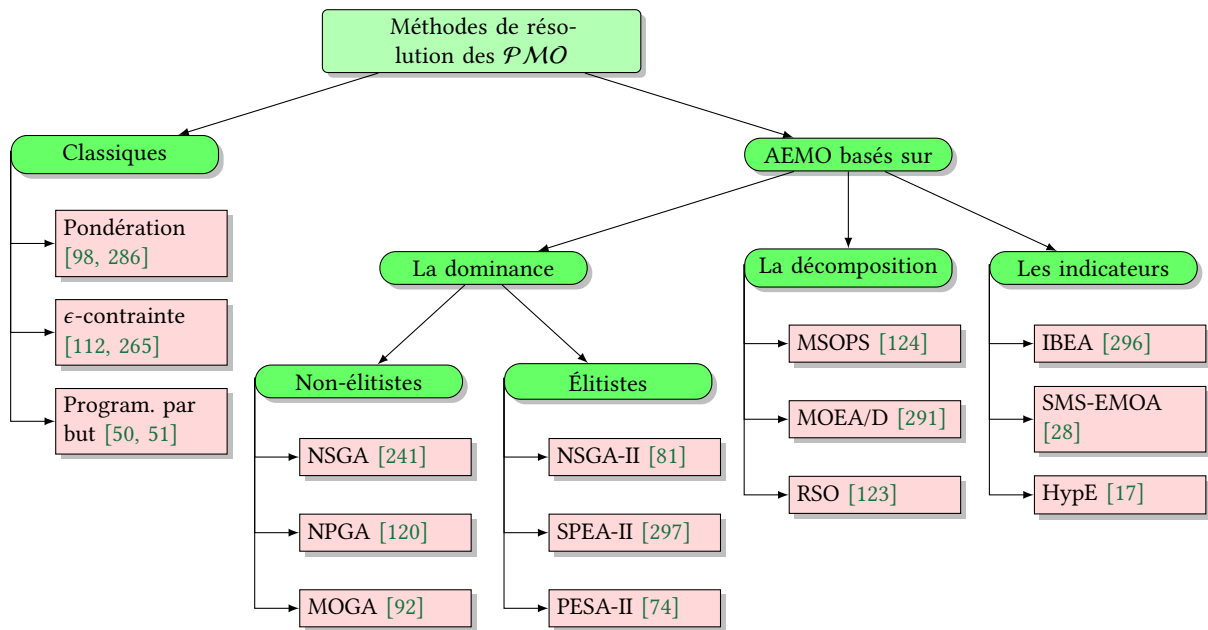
Méthodes de résolution des $\mathcal{PMO}$

Classiques

Pondération [98, 286]

$\epsilon$-contrainte [112, 265]

Program. par but [50, 51]

AEMO basés sur

La dominance

Non-élitistes

NSGA [241]

NPGA [120]

MOGA [92]

Élitistes

NSGA-II [81]

SPEA-II [297]

PESA-II [74]

La décomposition

MSOPS [124]

MOEA/D [291]

RSO [123]

Les indicateurs

IBEA [296]

SMS-EMOA [28]

HypE [17]